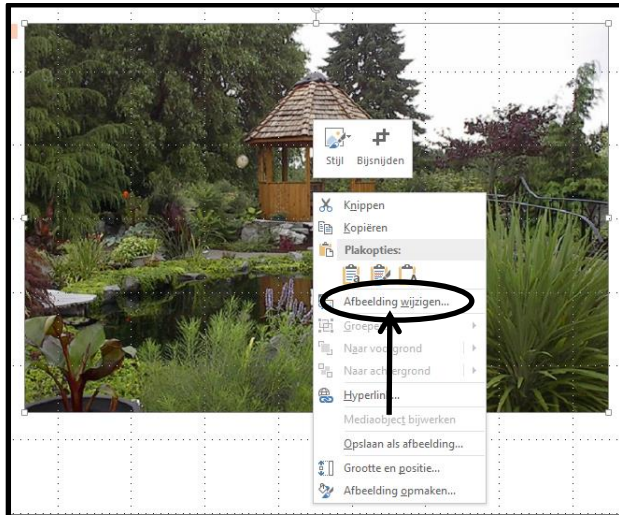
Stijl
Bijsnijden
Knippen
Kopiëren
Plakopties:
Afbeelding wijzigen...
Groeperen
Naar voorgrond
Naar achtergrond
Hyperlink...
Mediaobject bijwerken
Opslaan als afbeelding...
Grootte en positie...
Afbeelding opmaken...